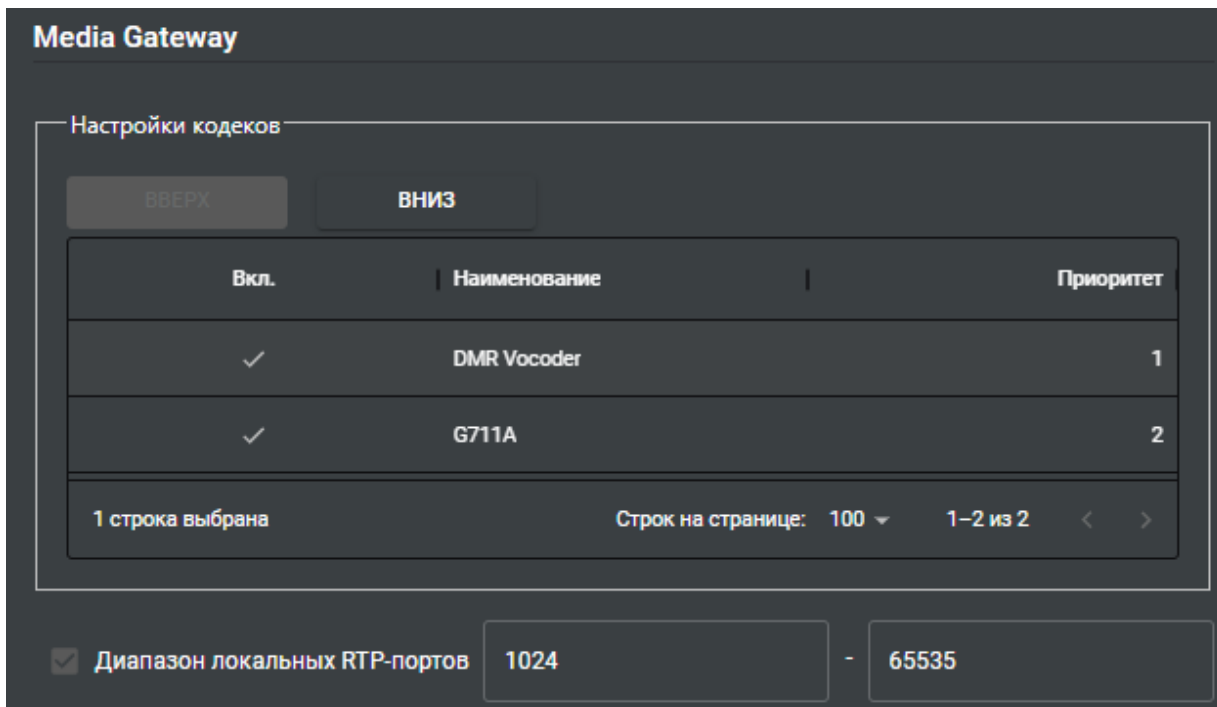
Media Gateway

Настройки кодеков

ВВЕРХ

ВНИЗ

| Вкл. | Наименование | Приоритет |
|---|---|---|
| ✓ | DMR Vocoder | 1 |
| ✓ | G711A | 2 |

1 строка выбрана

Строк на странице: 100

1–2 из 2

Диапазон локальных RTP-портов 1024 - 65535